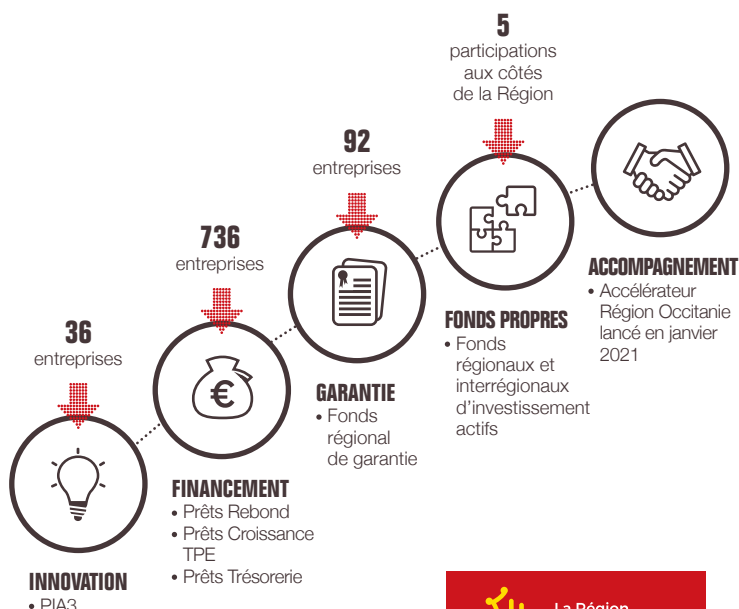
36
entreprises

INNOVATION
• PIA3

736
entreprises

FINANCEMENT
• Prêts Rebond
• Prêts Croissance TPE
• Prêts Trésorerie

92
entreprises

GARANTIE
• Fonds régional de garantie

5
participations aux côtés de la Région

FONDS PROPRES
• Fonds régionaux et interrégionaux d'investissement actifs

ACCOMPAGNEMENT
• Accélérateur Région Occitanie lancé en janvier 2021

La Région